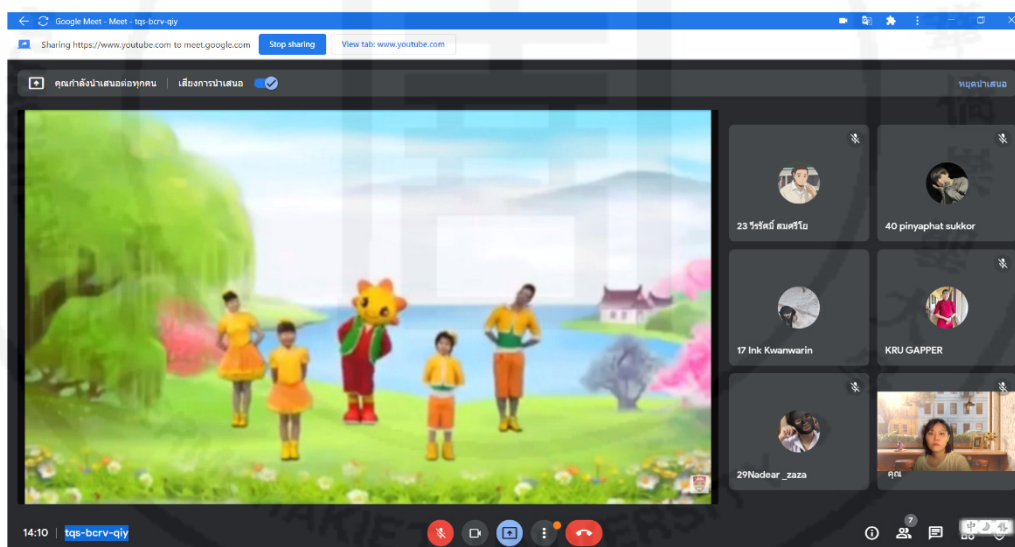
Google Meet - Meet - tqs-bcrv-qiy

Sharing https://www.youtube.com to meet.google.com

Stop sharing

View tab: www.youtube.com

คุณกำลังนำเสนอต่อทุกคน

เสียงการนำเสนอ

หยุดนำเสนอ

23 วีรรัศมิ์ สมศรีโย

40 pinyaphat sukkor

17 Ink Kwanwarin

KRU GAPPER

29Nadear _zaza

คุณ

14:10

tqs-bcrv-qiy

7